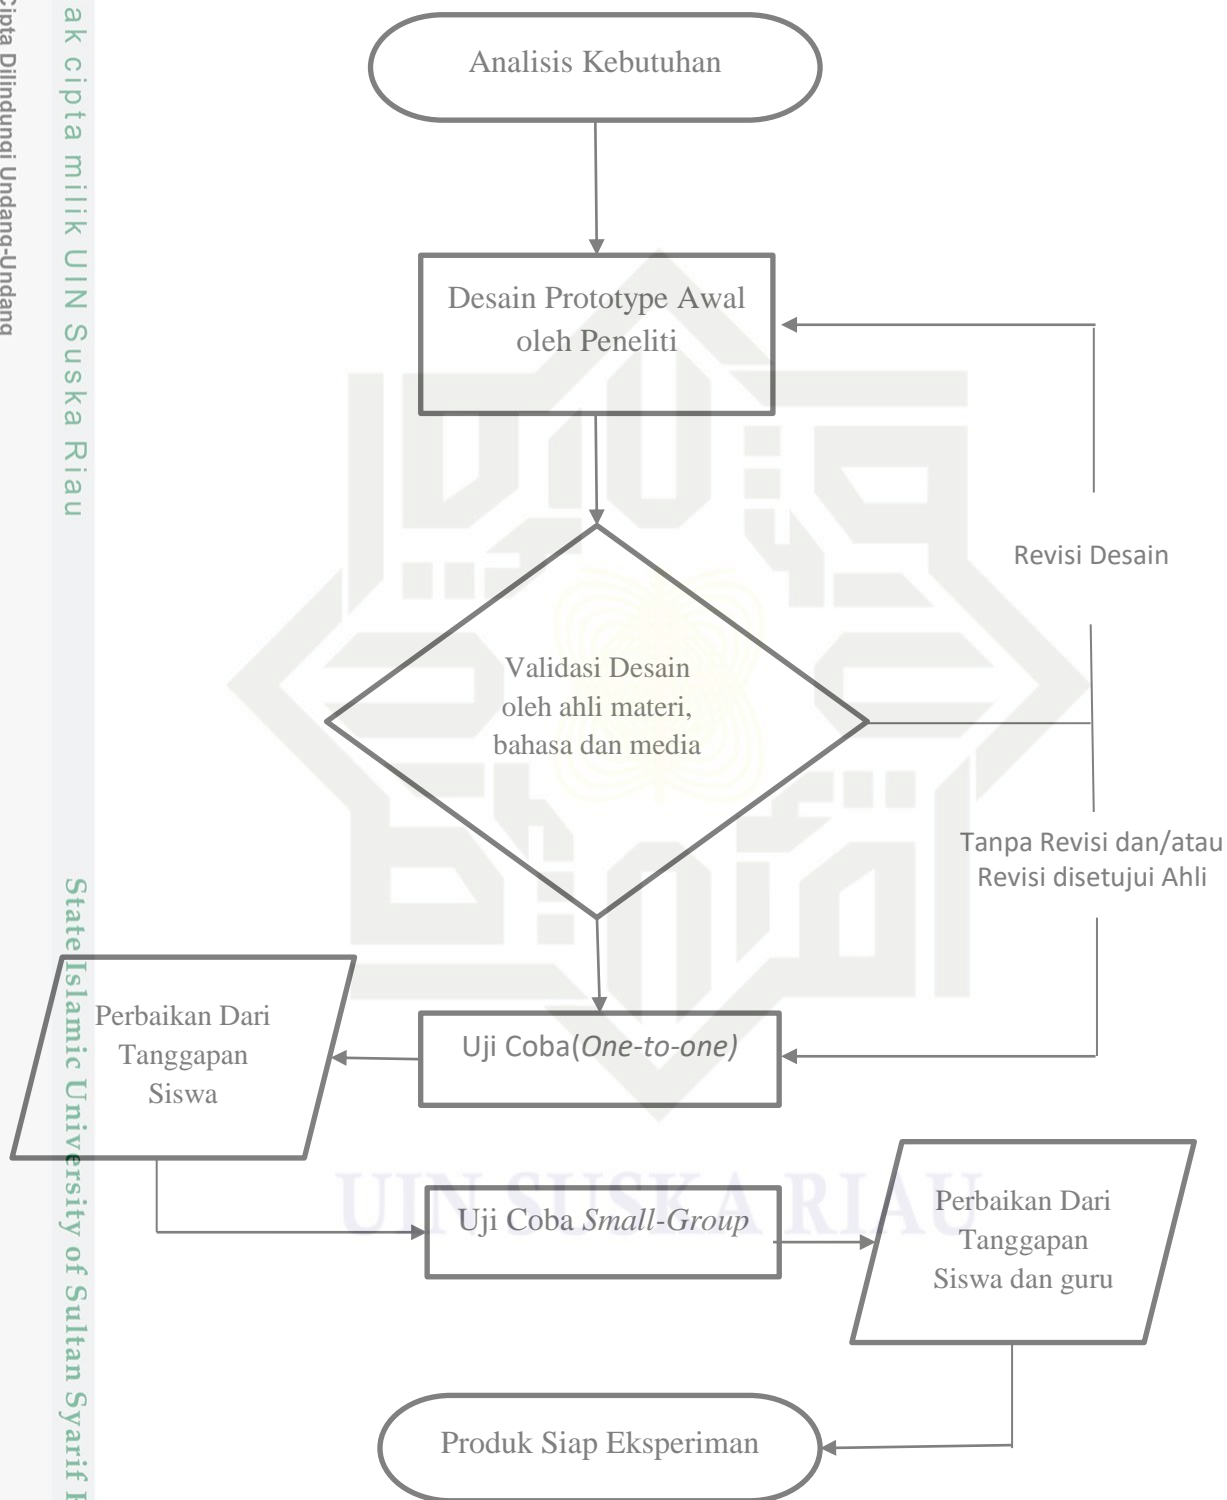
Cipta Dilindungi Undang-Undang

ak cipta milik UIN Suska Riau

State Islamic University of Sultan Syarif K

Analisis Kebutuhan

Desain Prototype Awal oleh Peneliti

Revisi Desain

Validasi Desain oleh ahli materi, bahasa dan media

Tanpa Revisi dan/atau Revisi disetujui Ahli

Perbaikan Dari Tanggapan Siswa

Uji Coba(*One-to-one)*

Uji Coba *Small-Group*

Perbaikan Dari Tanggapan Siswa dan guru

Produk Siap Eksperiman

UIN SUSKA RIAU